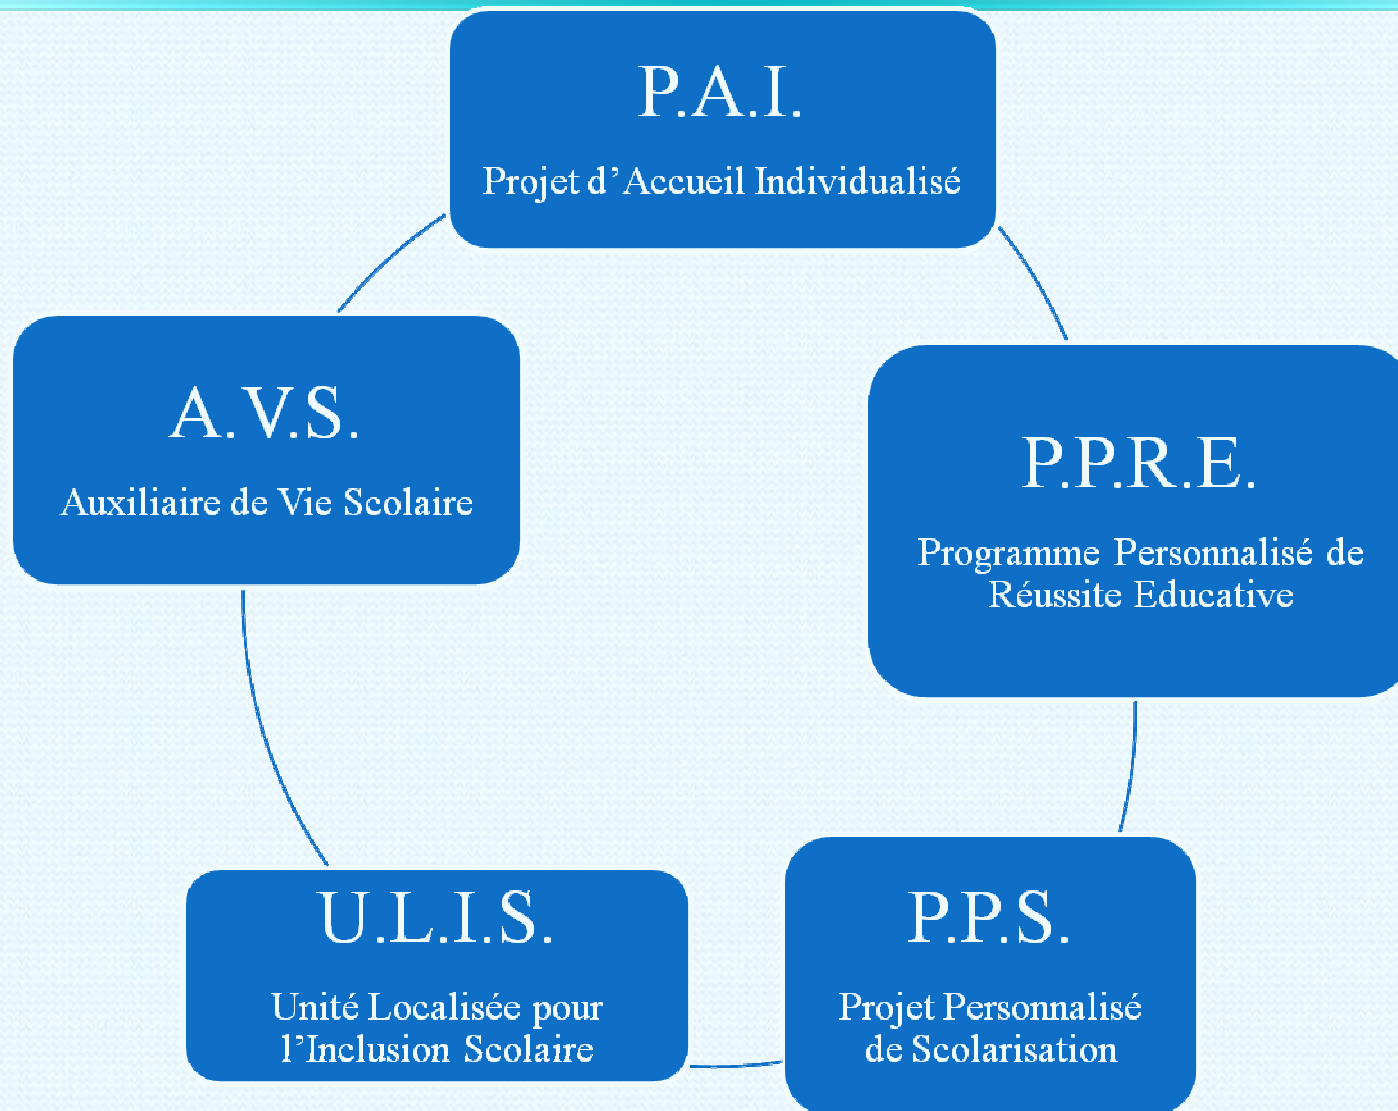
P.A.I.

Projet d’Accueil Individualisé

P.P.R.E.

Programme Personnalisé de Réussite Educative

P.P.S.

Projet Personnalisé de Scolarisation

U.L.I.S.

Unité Localisée pour l’Inclusion Scolaire

A.V.S.

Auxiliaire de Vie Scolaire